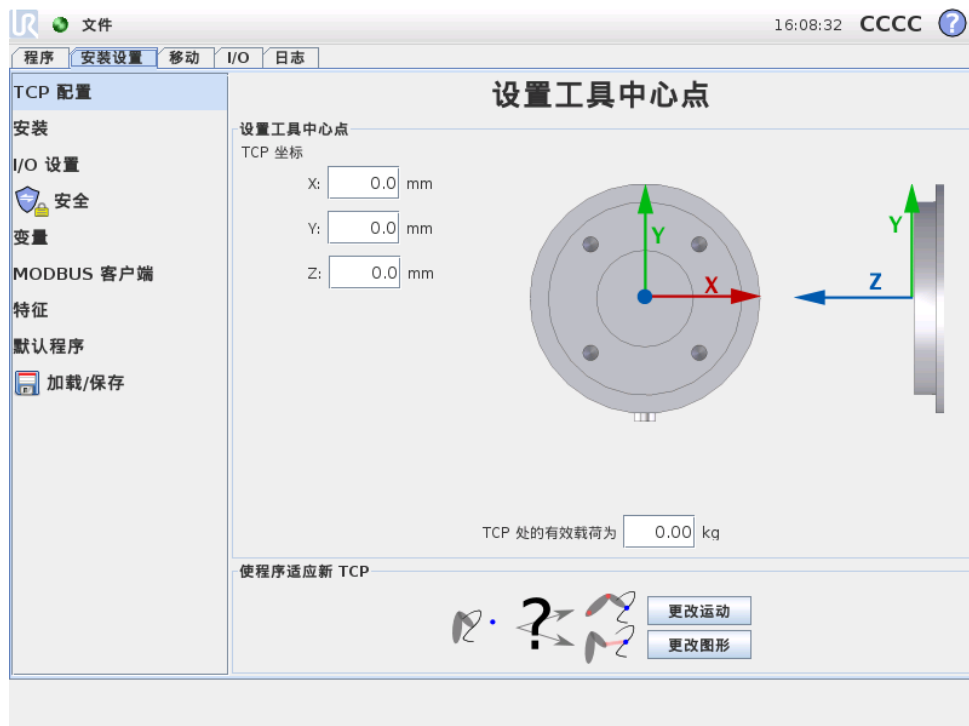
文件

16:08:32 CCCC ?

程序 安装设置 移动 I/O 日志

TCP 配置
安装
I/O 设置
安全
变量
MODBUS 客户端
特征
默认程序
加载/保存

设置工具中心点

设置工具中心点
TCP 坐标
X: 0.0 mm
Y: 0.0 mm
Z: 0.0 mm

Y
X
Y
Z

TCP 处的有效载荷为 0.00 kg

使程序适应新 TCP
?
更改运动
更改图形